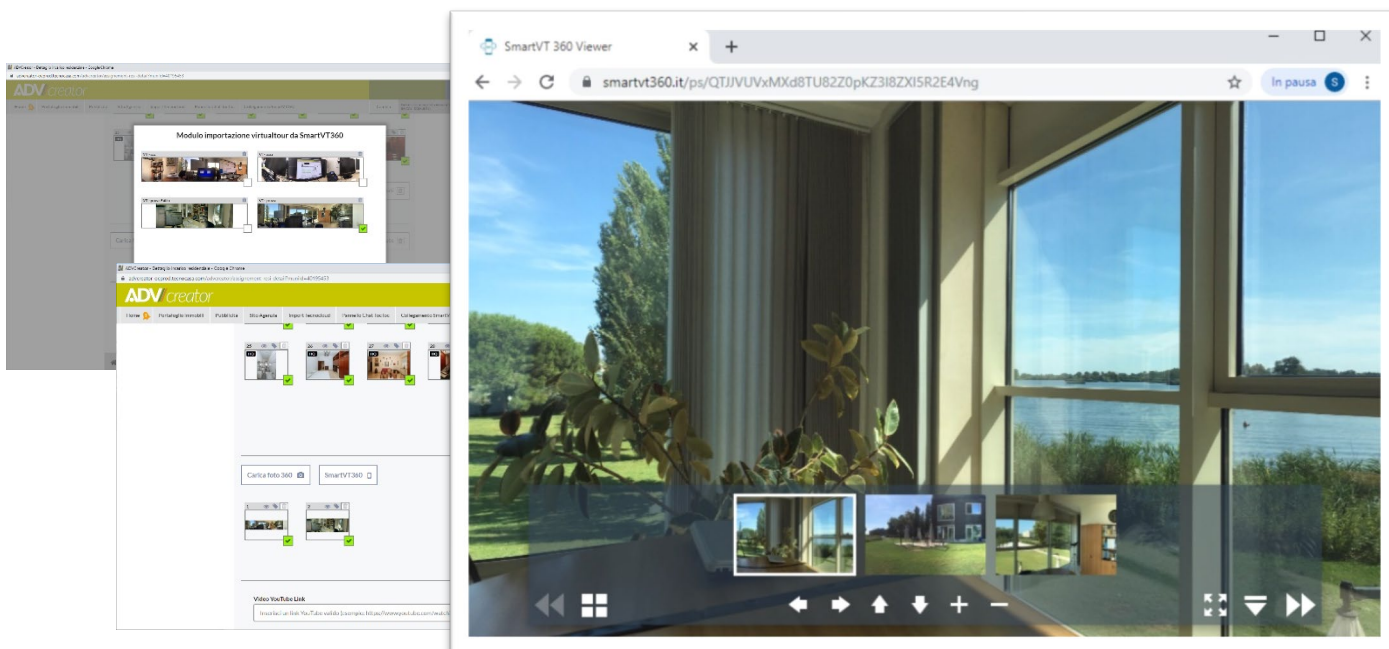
ADVCreator - Dettaglio Immobile residenziale - Google Chrome

ADV creator

Modulo importazione virtualtour da SmartVT360

ADVCreator - Dettaglio Immobile residenziale - Google Chrome

ADV creator

Home | Portafoglio Immobili | Pubblicità | Sito Agenzia | Import Immobili | Pannello Chat Socket | Collegamento SmartVT

Carica foto 360

SmartVT360

Video YouTube Link

SmartVT 360 Viewer

smartvt360.it/ps/QTJJVUVxMXd8TU82Z0pKZ3I8ZXI5R2E4Vng

In pausa

S